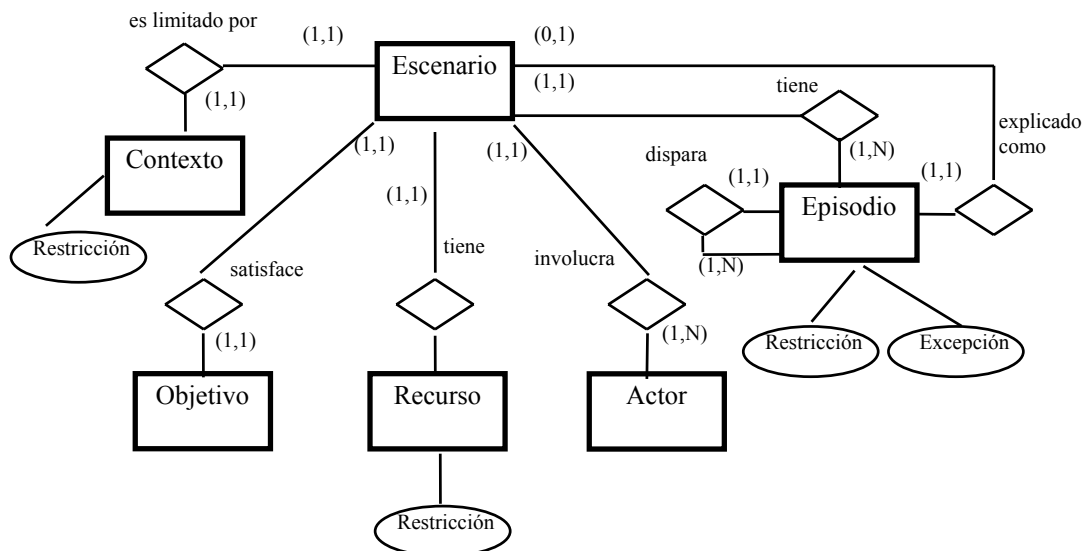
es limitado por
(1,1)
Escenario
(0,1)
(1,1)
(1,1)
tiene
explicado como
Contexto
(1,1)
(1,1)
(1,N)
dispara
(1,1)
(1,1)
(1,1)
Episodio
Restricción
satisface
tiene
involucra
(1,N)
(1,1)
(1,N)
Restricción
Excepción
Objetivo
Recurso
Actor
Restricción